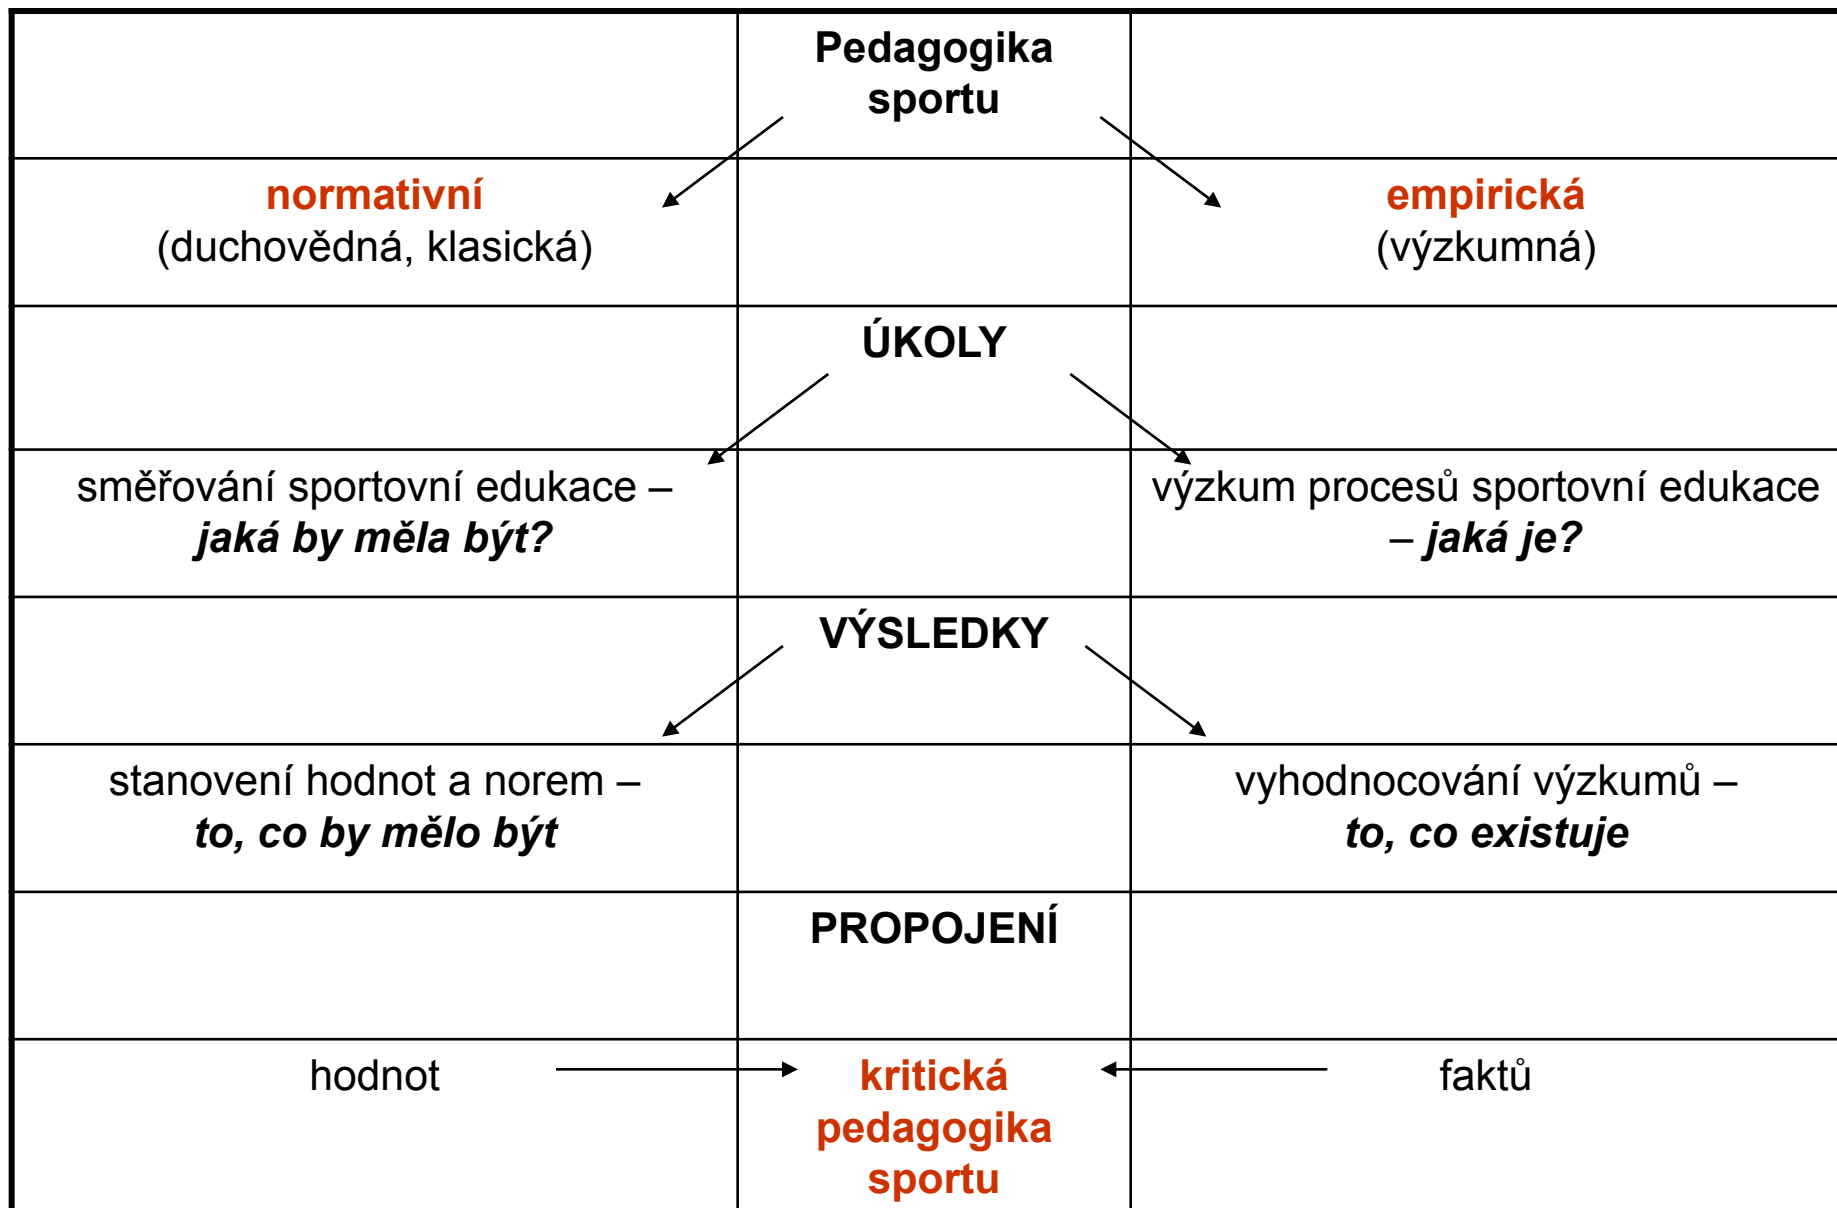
|  | Pedagogika sportu |  |
|---|---|---|
| normativní (duchovědná, klasická) |  | empirická (výzkumná) |
|  | ÚKOLY |  |
| směřování sportovní edukace – ***jaká by měla být?*** |  | výzkum procesů sportovní edukace – ***jaká je?*** |
|  | VÝSLEDKY |  |
| stanovení hodnot a norem – ***to, co by mělo být*** |  | vyhodnocování výzkumů – ***to, co existuje*** |
|  | PROPOJENÍ |  |
| hodnot | kritická pedagogika sportu | faktů |